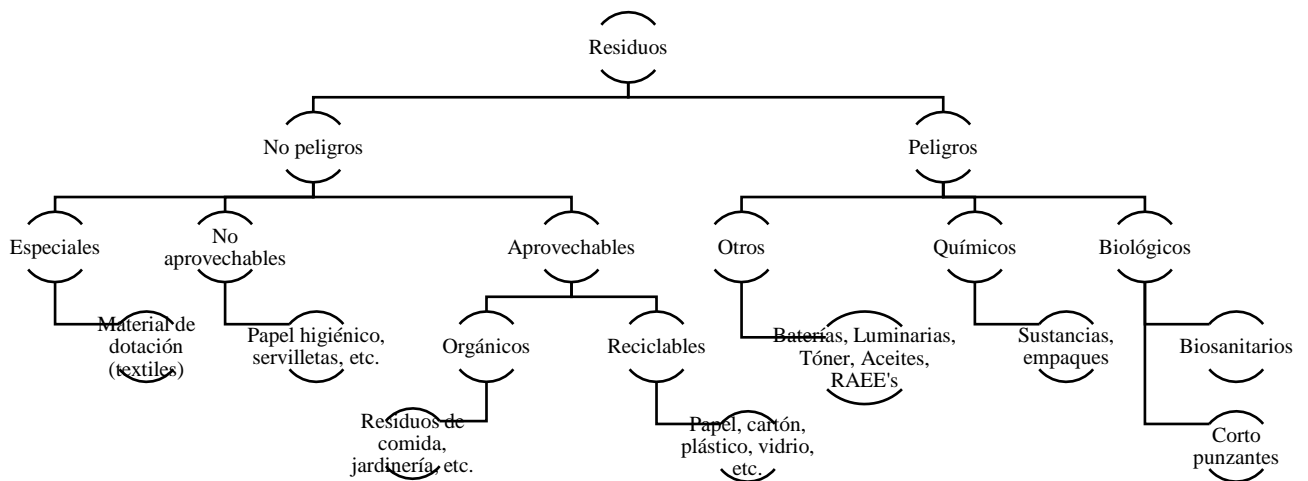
Residuos

No peligros

Peligros

Especiales

No aprovechables

Aprovechables

Otros

Químicos

Biológicos

Material de dotación (textiles)

Papel higiénico, servilletas, etc.

Orgánicos

Reciclables

Baterías, Luminarias, Tóner, Aceites, RAEE's

Sustancias, empaques

Biosanitarios

Residuos de comida, jardinería, etc.

Papel, cartón, plástico, vidrio, etc.

Corto punzantes